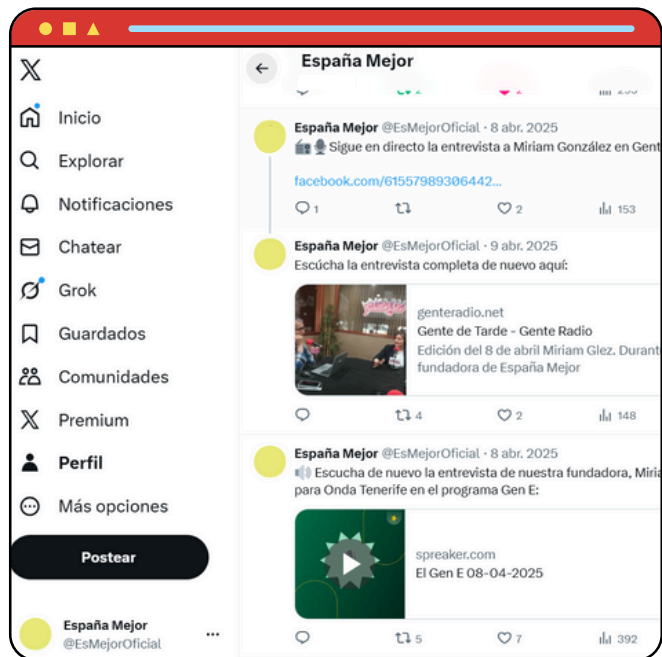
X

Inicio

Explorar

Notificaciones

Chatear

Grok

Guardados

Comunidades

Premium

Perfil

Más opciones

Postear

España Mejor
@EsMejorOficial

España Mejor

España Mejor @EsMejorOficial · 8 abr. 2025
Sigue en directo la entrevista a Miriam González en Gent

facebook.com/61557989306442...

1 2 153

España Mejor @EsMejorOficial · 9 abr. 2025
Escúcha la entrevista completa de nuevo aquí:

genteradio.net
Gente de Tarde - Gente Radio
Edición del 8 de abril Miriam Glez. Durant
fundadora de España Mejor

4 2 148

España Mejor @EsMejorOficial · 8 abr. 2025
Escucha de nuevo la entrevista de nuestra fundadora, Miria
para Onda Tenerife en el programa Gen E:

spreaker.com
El Gen E 08-04-2025

5 7 392